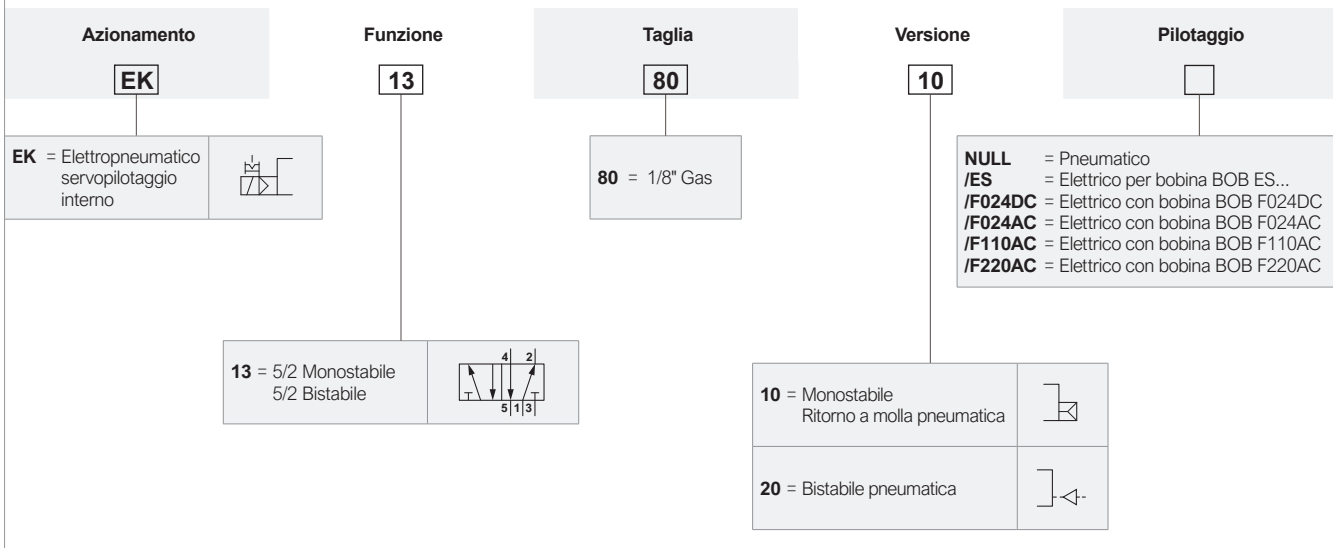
Azionamento

EK

Funzione

13

Taglia

80

Versione

10

Pilotaggio

**EK** = Elettropneumatico servopilotaggio interno

**80** = 1/8" Gas

**NULL** = Pneumatico
**/ES** = Elettrico per bobina BOB ES...
**/F024DC** = Elettrico con bobina BOB F024DC
**/F024AC** = Elettrico con bobina BOB F024AC
**/F110AC** = Elettrico con bobina BOB F110AC
**/F220AC** = Elettrico con bobina BOB F220AC

**13** = 5/2 Monostabile
5/2 Bistabile

4 2
5 1 3

**10** = Monostabile
Ritorno a molla pneumatica

**20** = Bistabile pneumatica